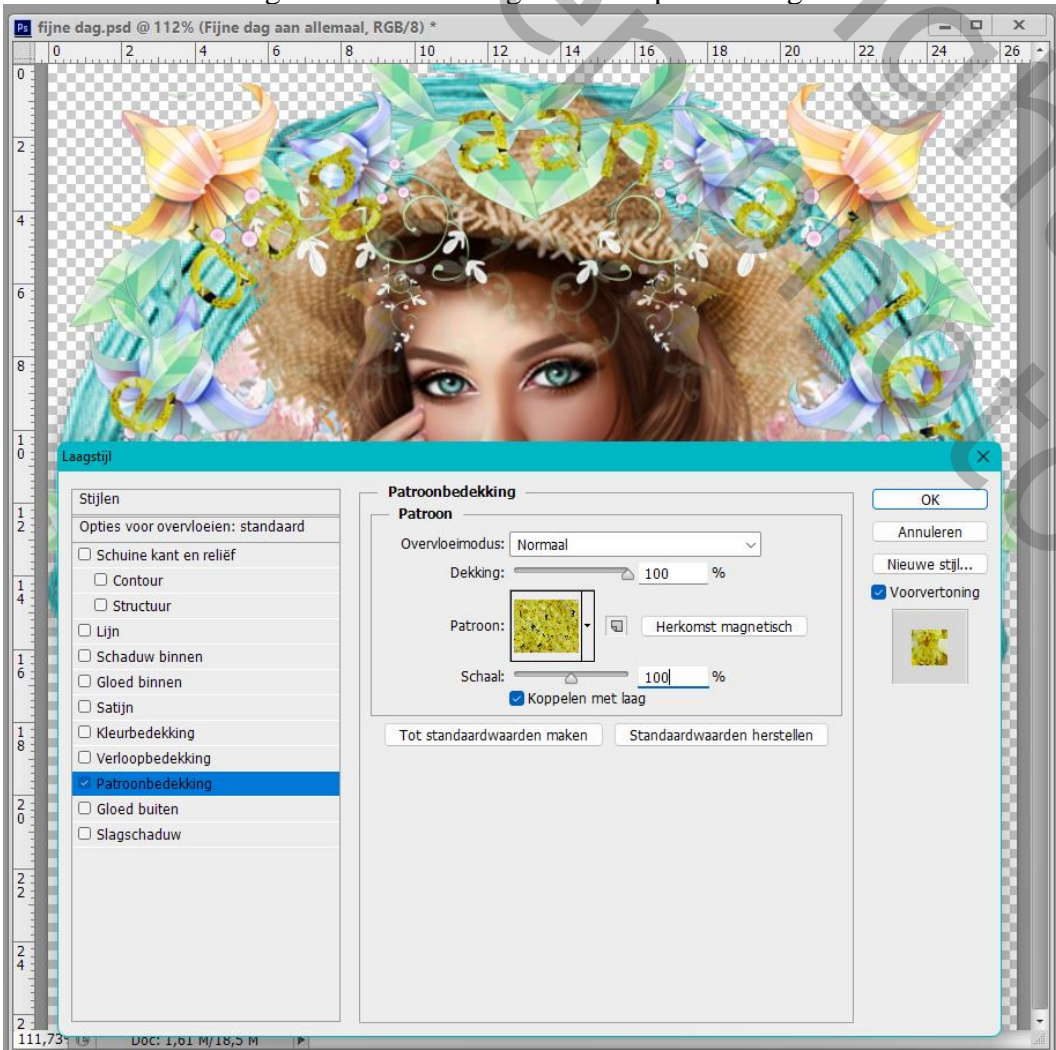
fijne dag.psd @ 112% (Fijne dag aan allemaal, RGB/8) *

0 2 4 6 8 10 12 14 16 18 20 22 24 26

dag aan allemaal

Laagstijl

Stijlen
Opties voor overvloeien: standaard
Schuine kant en reliëf
Contour
Structuur
Lijn
Schaduw binnen
Gloed binnen
Satijn
Kleurbedekking
Verloopbedekking
Patroonbedekking
Gloed buiten
Slagschaduw

Patroonbedekking
Patroon
Overvloeimodus: Normaal
Dekking: 100 %
Patroon: Herkomst magnetisch
Schaal: 100 %
Koppelen met laag
Tot standaardwaarden maken
Standaardwaarden herstellen

OK
Annuleren
Nieuwe stijl...
Voorvertoning

111,73%
Doc: 1,61 M/18,5 M